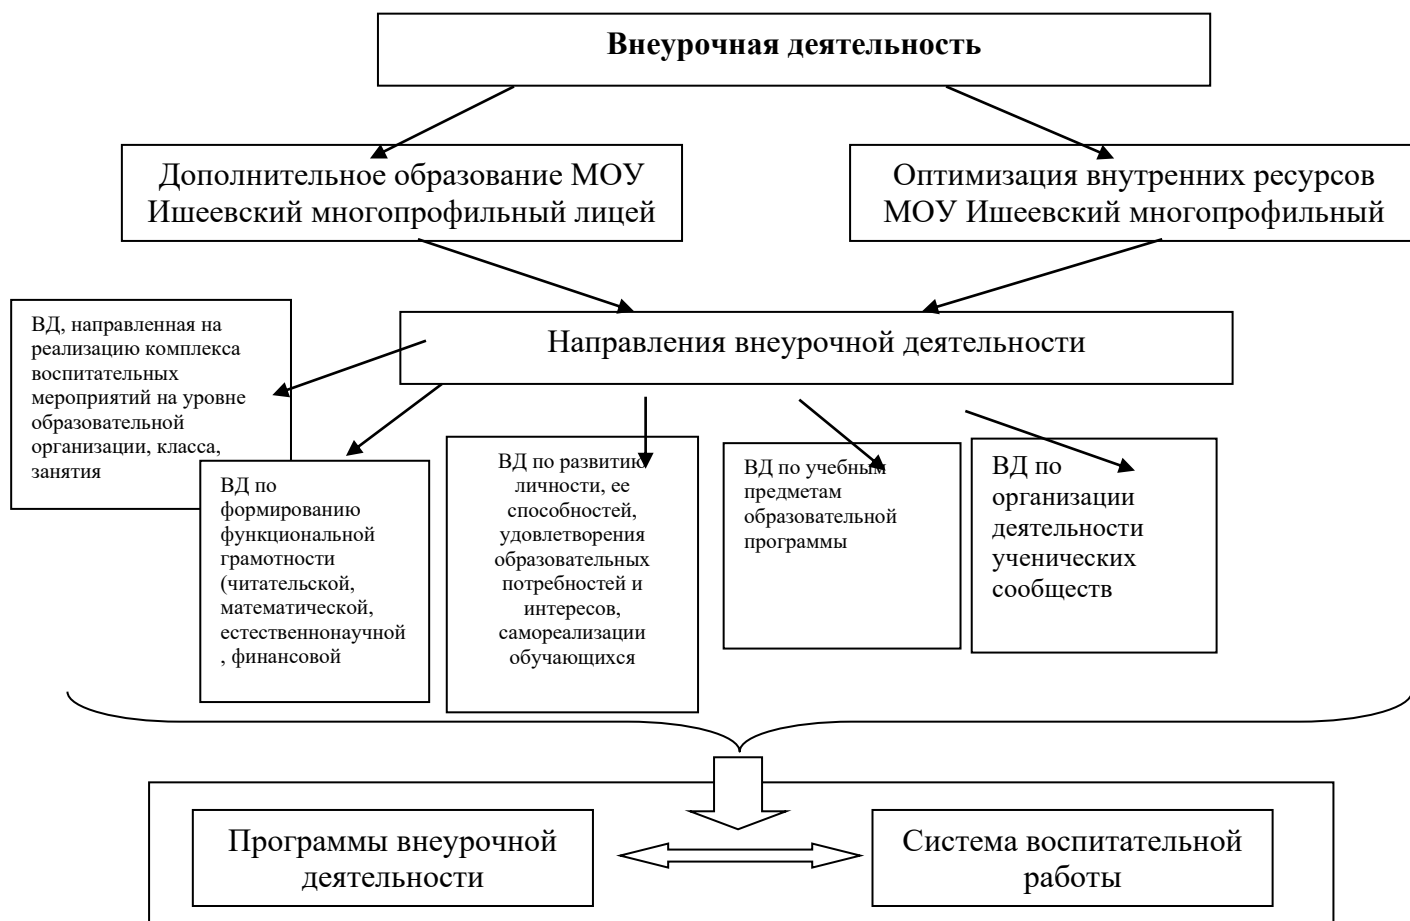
**Внеурочная деятельность**

Дополнительное образование МОУ Ишеевский многопрофильный лицей

Оптимизация внутренних ресурсов МОУ Ишеевский многопрофильный

ВД, направленная на реализацию комплекса воспитательных мероприятий на уровне образовательной организации, класса, занятия

Направления внеурочной деятельности

ВД по формированию функциональной грамотности (читательской, математической, естественнонаучной, финансовой

ВД по развитию личности, ее способностей, удовлетворения образовательных потребностей и интересов, самореализации обучающихся

ВД по учебным предметам образовательной программы

ВД по организации деятельности ученических сообществ

Программы внеурочной деятельности

Система воспитательной работы